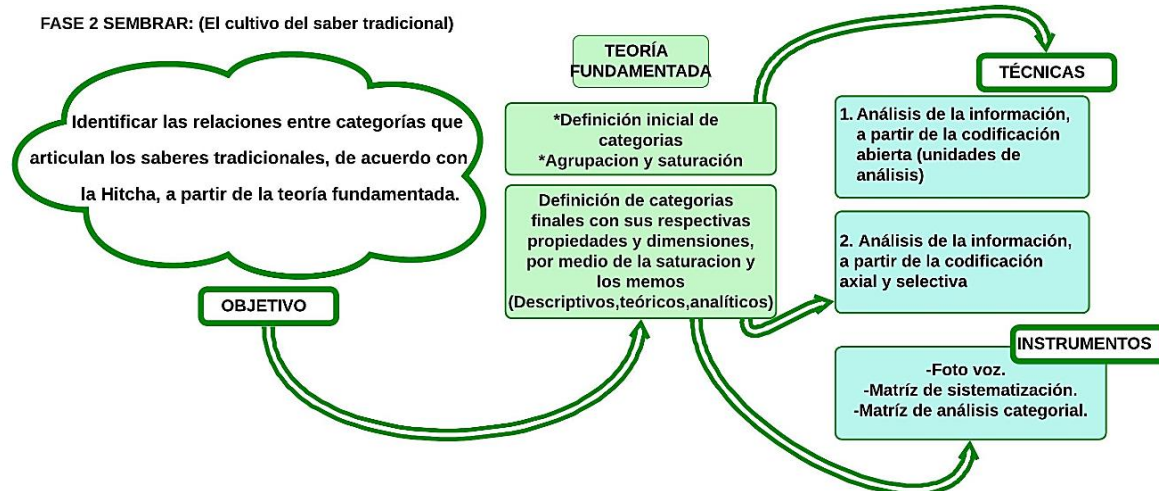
FASE 2 SEMBRAR: (El cultivo del saber tradicional)

Identificar las relaciones entre categorías que articulan los saberes tradicionales, de acuerdo con la Hitcha, a partir de la teoría fundamentada.

OBJETIVO

TEORÍA FUNDAMENTADA

*Definición inicial de categorias
*Agrupacion y saturación

Definición de categorias finales con sus respectivas propiedades y dimensiones, por medio de la saturacion y los memos (Descriptivos,teóricos,analíticos)

TÉCNICAS

1. Análisis de la información, a partir de la codificación abierta (unidades de análisis)

2. Análisis de la información, a partir de la codificación axial y selectiva

INSTRUMENTOS

-Foto voz.
-Matríz de sistematización.
-Matríz de análisis categorial.